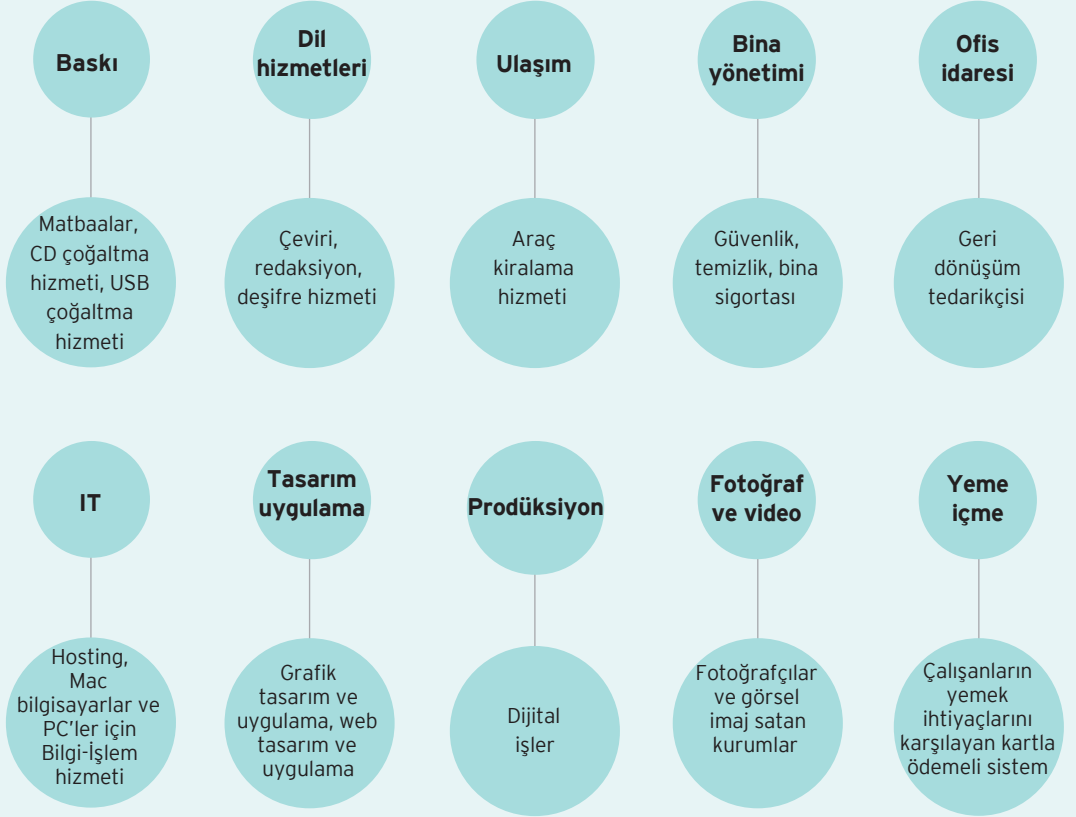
Baskı

Matbaalar, CD çoğaltma hizmeti, USB çoğaltma hizmeti

Dil hizmetleri

Çeviri, redaksiyon, deşifre hizmeti

Ulaşım

Araç kiralama hizmeti

Bina yönetimi

Güvenlik, temizlik, bina sigortası

Ofis idaresi

Geri dönüşüm tedarikçisi

IT

Hosting, Mac bilgisayarlar ve PC'ler için Bilgi-İşlem hizmeti

Tasarım uygulama

Grafik tasarım ve uygulama, web tasarım ve uygulama

Prodüksiyon

Dijital işler

Fotoğraf ve video

Fotoğrafçılar ve görsel imaj satan kurumlar

Yeme içme

Çalışanların yemek ihtiyaçlarını karşılayan kartla ödemeli sistem